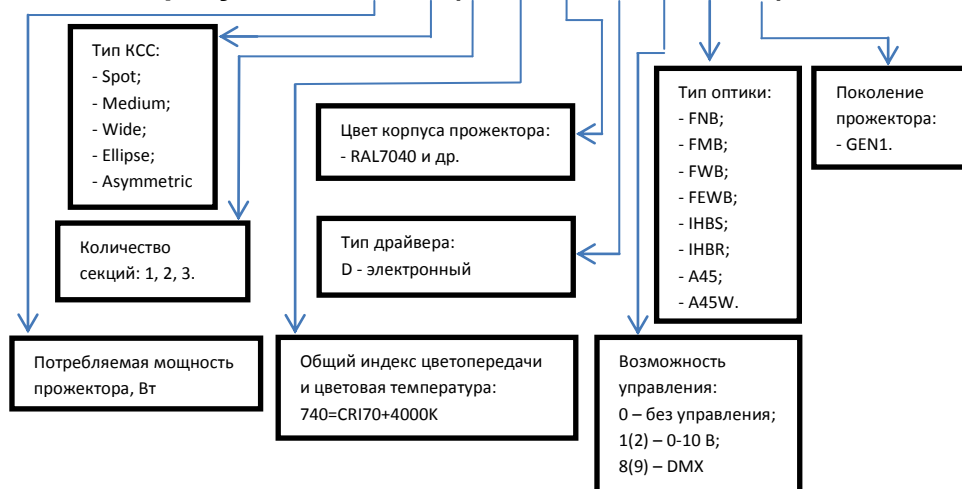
Тип КСС:
- Spot;
- Medium;
- Wide;
- Ellipse;
- Asymmetric

Количество секций: 1, 2, 3.

Потребляемая мощность прожектора, Вт

Цвет корпуса прожектора:
- RAL7040 и др.

Тип драйвера:
D - электронный

Общий индекс цветопередачи и цветовая температура:
740=CRI70+4000K

Тип оптики:
- FNB;
- FMB;
- FWB;
- FEWB;
- IHBS;
- IHBR;
- A45;
- A45W.

Поколение прожектора:
- GEN1.

Возможность управления:
0 – без управления;
1(2) – 0-10 В;
8(9) – DMX